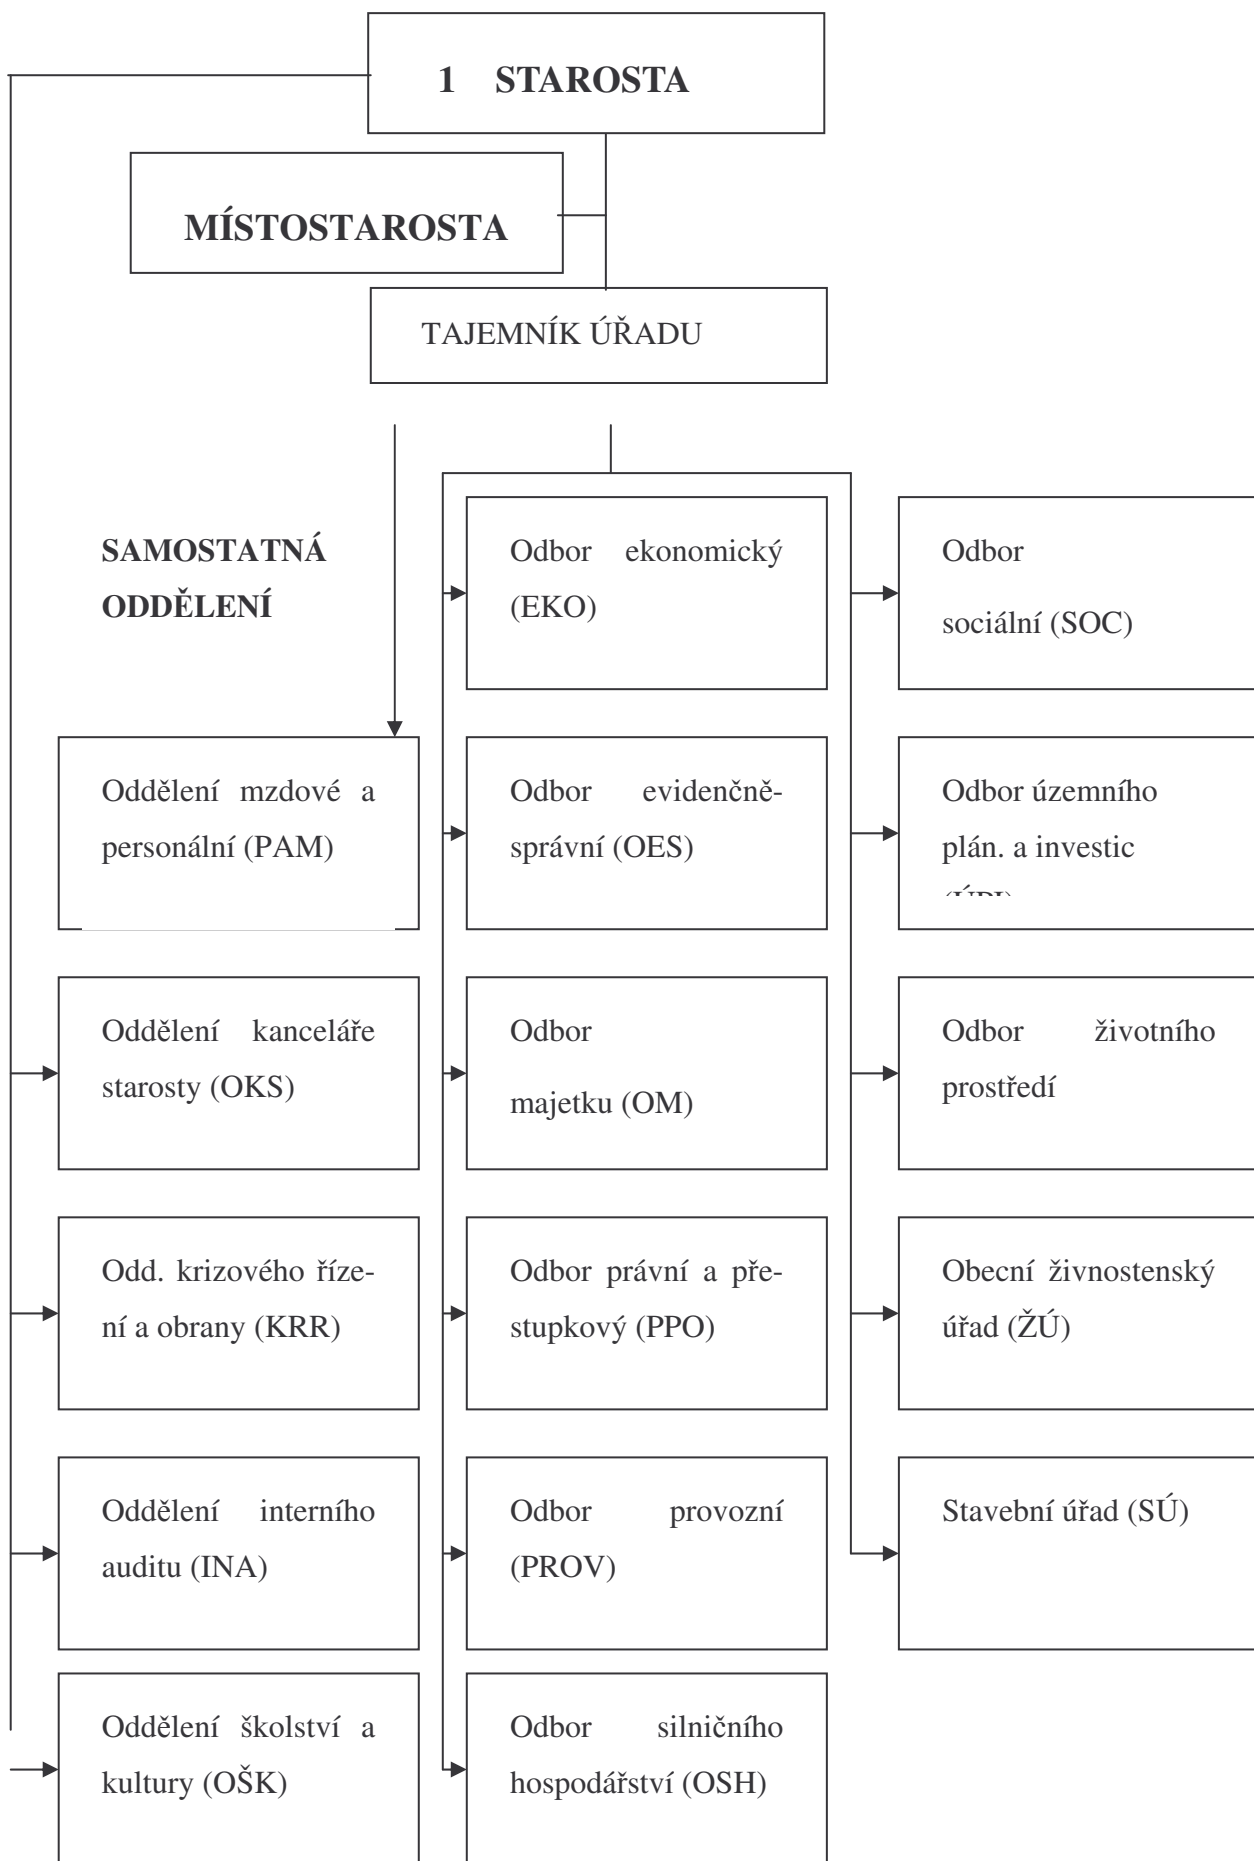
1 STAROSTA

MÍSTOSTAROSTA

TAJEMNÍK ÚŘADU

SAMOSTATNÁ ODDĚLENÍ

Odbor ekonomický (EKO)

Odbor sociální (SOC)

Oddělení mzdové a personální (PAM)

Odbor evidenčně-správní (OES)

Odbor územního plán. a investic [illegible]

Oddělení kanceláře starosty (OKS)

Odbor majetku (OM)

Odbor životního prostředí

Odd. krizového řízení a obrany (KRR)

Odbor právní a přestupkový (PPO)

Obecní živnostenský úřad (ŽÚ)

Oddělení interního auditu (INA)

Odbor provozní (PROV)

Stavební úřad (SÚ)

Oddělení školství a kultury (OŠK)

Odbor silničního hospodářství (OSH)